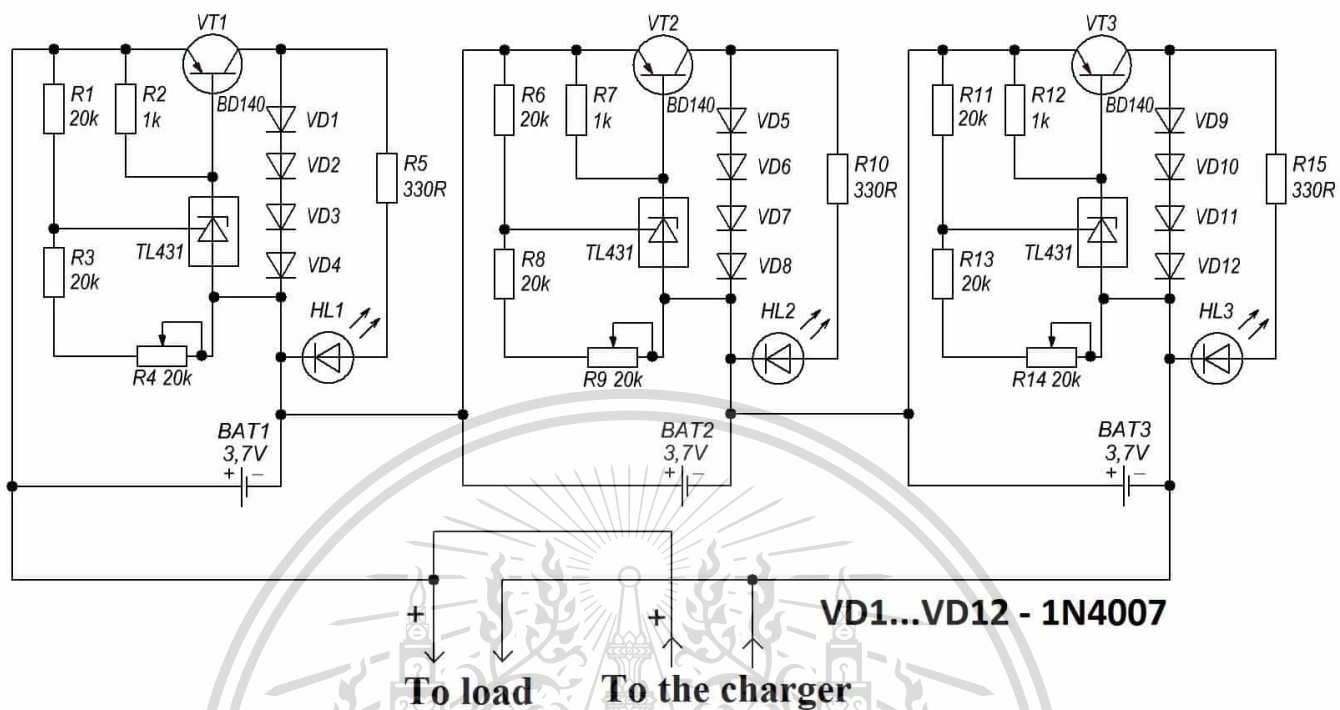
VT1
R1 20k
R2 1k
BD140
VD1
VD2
VD3
VD4
R5 330R
TL431
R3 20k
R4 20k
HL1
BAT1 3,7V
+ −

VT2
R6 20k
R7 1k
BD140
VD5
VD6
VD7
VD8
R10 330R
TL431
R8 20k
R9 20k
HL2
BAT2 3,7V
+ −

VT3
R11 20k
R12 1k
BD140
VD9
VD10
VD11
VD12
R15 330R
TL431
R13 20k
R14 20k
HL3
BAT3 3,7V
+ −

+
+
To load
To the charger

VD1...VD12 - 1N4007